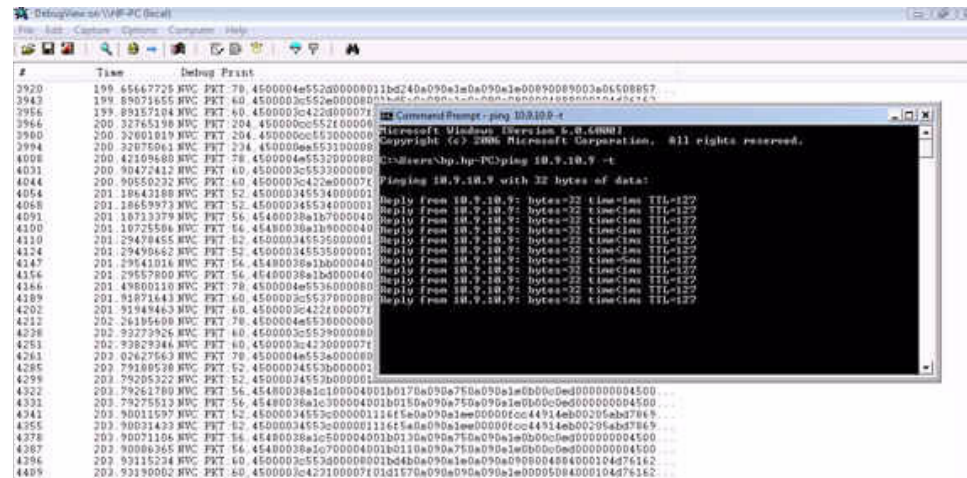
DebugView on \\HP-PC (local)

File Edit Capture Options Computer Help

| # | Time | Debug Print |
|---|---|---|
| 3920 | 199.65667725 | NVC PKT 70 4500004e552d00008011bd240a090a1e0a090a1e00890089003a06508857 |
| 3943 | 199.89071655 | NVC PKT 60 4500003c552e00008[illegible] |
| 3956 | 199.89157104 | NVC PKT 60 4500003c422d00007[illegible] |
| 3966 | 200.32765198 | NVC PKT 204 450000cc552f0000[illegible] |
| 3980 | 200.32801819 | NVC PKT 204 450000cc55300000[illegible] |
| 3994 | 200.32875061 | NVC PKT 234 450000ea55310000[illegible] |
| 4008 | 200.42109680 | NVC PKT 78 4500004e5532000080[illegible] |
| 4031 | 200.90472412 | NVC PKT 60 4500003c553300008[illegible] |
| 4044 | 200.90550232 | NVC PKT 60 4500003c422e00007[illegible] |
| 4054 | 201.18643188 | NVC PKT 52 4500003455340000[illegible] |
| 4068 | 201.18659973 | NVC PKT 52 4500003455340000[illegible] |
| 4091 | 201.18713379 | NVC PKT 56 45480038a1b7000040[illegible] |
| 4100 | 201.18725586 | NVC PKT 56 45480038a1b9000040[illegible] |
| 4110 | 201.29478455 | NVC PKT 52 4500003455350000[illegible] |
| 4124 | 201.29490662 | NVC PKT 52 4500003455350000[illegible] |
| 4147 | 201.29541016 | NVC PKT 56 45480038a1bb000040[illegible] |
| 4156 | 201.29557800 | NVC PKT 56 45480038a1bd000040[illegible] |
| 4166 | 201.49800110 | NVC PKT 78 4500004e5536000080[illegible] |
| 4189 | 201.91871643 | NVC PKT 60 4500003c5537000080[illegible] |
| 4202 | 201.91949463 | NVC PKT 60 4500003c422f00007f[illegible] |
| 4212 | 202.26195068 | NVC PKT 78 4500004e5538000080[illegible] |
| 4238 | 202.93273926 | NVC PKT 60 4500003c5539000080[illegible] |
| 4251 | 202.93829346 | NVC PKT 60 4500003c423000007f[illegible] |
| 4261 | 203.02627563 | NVC PKT 78 4500004e553a000080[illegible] |
| 4285 | 203.79188538 | NVC PKT 52 4500003455 3b000001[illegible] |
| 4299 | 203.79205322 | NVC PKT 52 4500003455 3b000001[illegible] |
| 4322 | 203.79261780 | NVC PKT 56 45480038a1c100004001b0170a090a750a090a1e0b00c0ed000000004500 |
| 4331 | 203.79275513 | NVC PKT 56 45480038a1c300004001b0150a090a750a090a1e0b00c0ed000000004500 |
| 4341 | 203.90011597 | NVC PKT 52 45000034553c000001116f5a0a090a1ee00000fcc44914eb00205abd7869 |
| 4355 | 203.90031433 | NVC PKT 52 45000034553c000001116f5a0a090a1ee00000fcc44914eb00205abd7869 |
| 4378 | 203.90071106 | NVC PKT 56 45480038a1c500004001b0130a090a750a090a1e0b00c0ed000000004500 |
| 4387 | 203.90086365 | NVC PKT 56 45480038a1c700004001b0110a090a750a090a1e0b00c0ed000000004500 |
| 4396 | 203.93115234 | NVC PKT 78 4500004e553d000080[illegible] |
| 4409 | 203.93190002 | NVC PKT 60 4500003c4231000007f01d1570a090a090a090a1e00005084000104d76162 |

Command Prompt - ping 10.9.10.9 -t

Microsoft Windows [Version 6.0.6000]
Copyright (c) 2006 Microsoft Corporation. All rights reserved.

C:\Users\bp.hp-PC>ping 10.9.10.9 -t

Pinging 10.9.10.9 with 32 bytes of data:

Reply from 10.9.10.9: bytes=32 time=1ms TTL=127
Reply from 10.9.10.9: bytes=32 time<1ms TTL=127
Reply from 10.9.10.9: bytes=32 time<1ms TTL=127
Reply from 10.9.10.9: bytes=32 time<1ms TTL=127
Reply from 10.9.10.9: bytes=32 time<1ms TTL=127
Reply from 10.9.10.9: bytes=32 time<1ms TTL=127
Reply from 10.9.10.9: bytes=32 time=5ms TTL=127
Reply from 10.9.10.9: bytes=32 time<1ms TTL=127
Reply from 10.9.10.9: bytes=32 time<1ms TTL=127
Reply from 10.9.10.9: bytes=32 time<1ms TTL=127
Reply from 10.9.10.9: bytes=32 time<1ms TTL=127